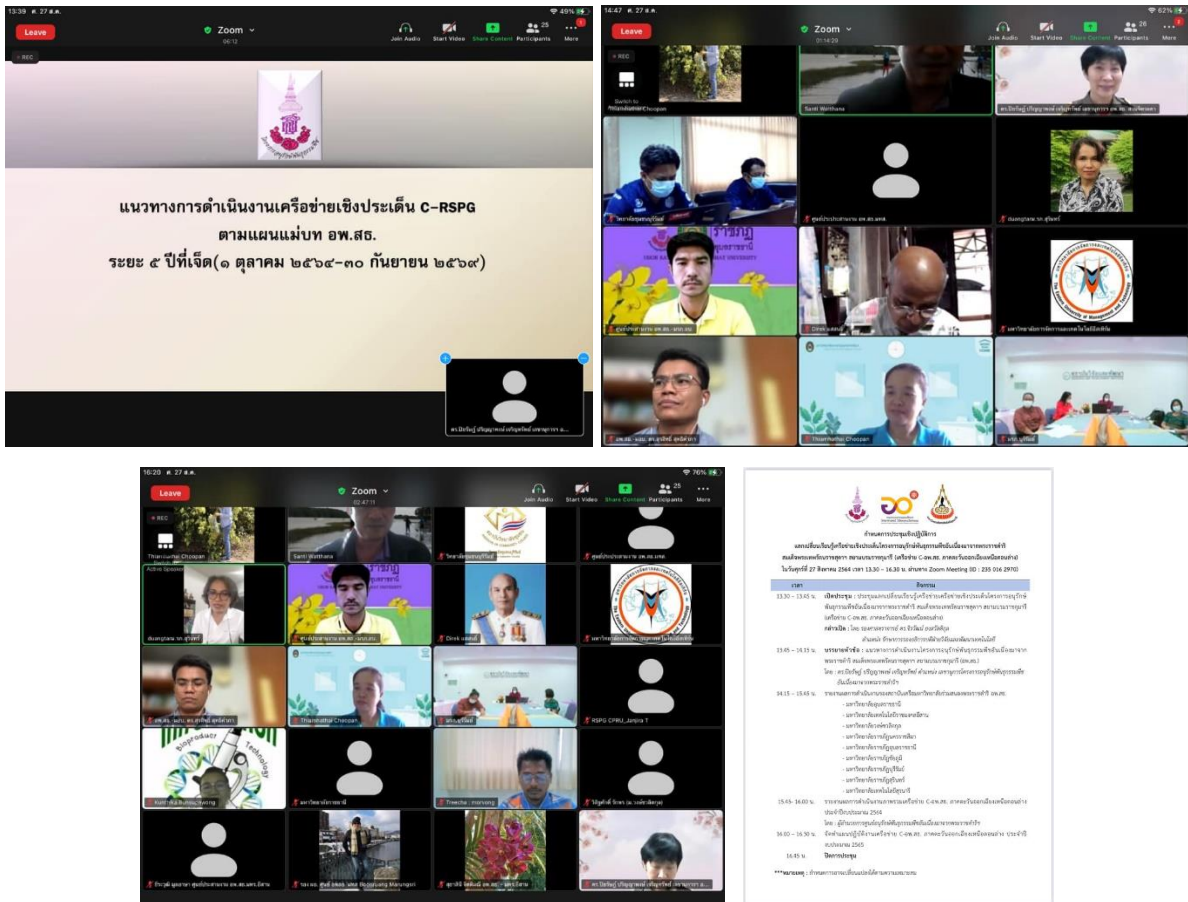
13:39 ศ. 27 ส.ค.
Leave
Zoom
Join Audio
Start Video
Share Content
Participants 25
More
REC

แนวทางการดำเนินงานเครือข่ายเชิงประเด็น C-RSPG
ตามแผนแม่บท อพ.สธ.
ระยะ ๕ ปีที่เจ็ด(๑ ตุลาคม ๒๕๖๔-๓๐ กันยายน ๒๕๖๙)

14:47 ศ. 27 ส.ค.
62%
Leave
Zoom
Join Audio
Start Video
Share Content
Participants 26
More
REC
Santi Watthana
Thiamhathai Choopan

16:20 ศ. 27 ส.ค.
76%
Leave
Zoom
Join Audio
Start Video
Share Content
Participants 25
More
REC
Thiamhathai Choopan
Santi Watthana
Active Speaker
Direk แสงทอง
RSPG CPRU_Janjira T
Treecha

กำหนดการประชุมเชิงปฏิบัติการ
วันศุกร์ที่ 27 สิงหาคม 2564 เวลา 13.30 – 16.30 น. ผ่านทาง Zoom Meeting (ID : 235 016 2970)
| เวลา | กิจกรรม |
|---|---|
| 13.30 – 13.45 น. | เปิดประชุม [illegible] |
| 13.45 – 14.15 น. | บรรยายหัวข้อ : แนวทางการดำเนินงานโครงการอนุรักษ์พันธุกรรมพืชอันเนื่องมาจากพระราชดำริ (อพ.สธ.) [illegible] |
| 14.15 – 15.45 น. | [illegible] |
| 15.45- 16.00 น. | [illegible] |
| 16.00 – 16.30 น. | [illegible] |
| 16.45 น. | ปิดการประชุม |
***หมายเหตุ : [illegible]